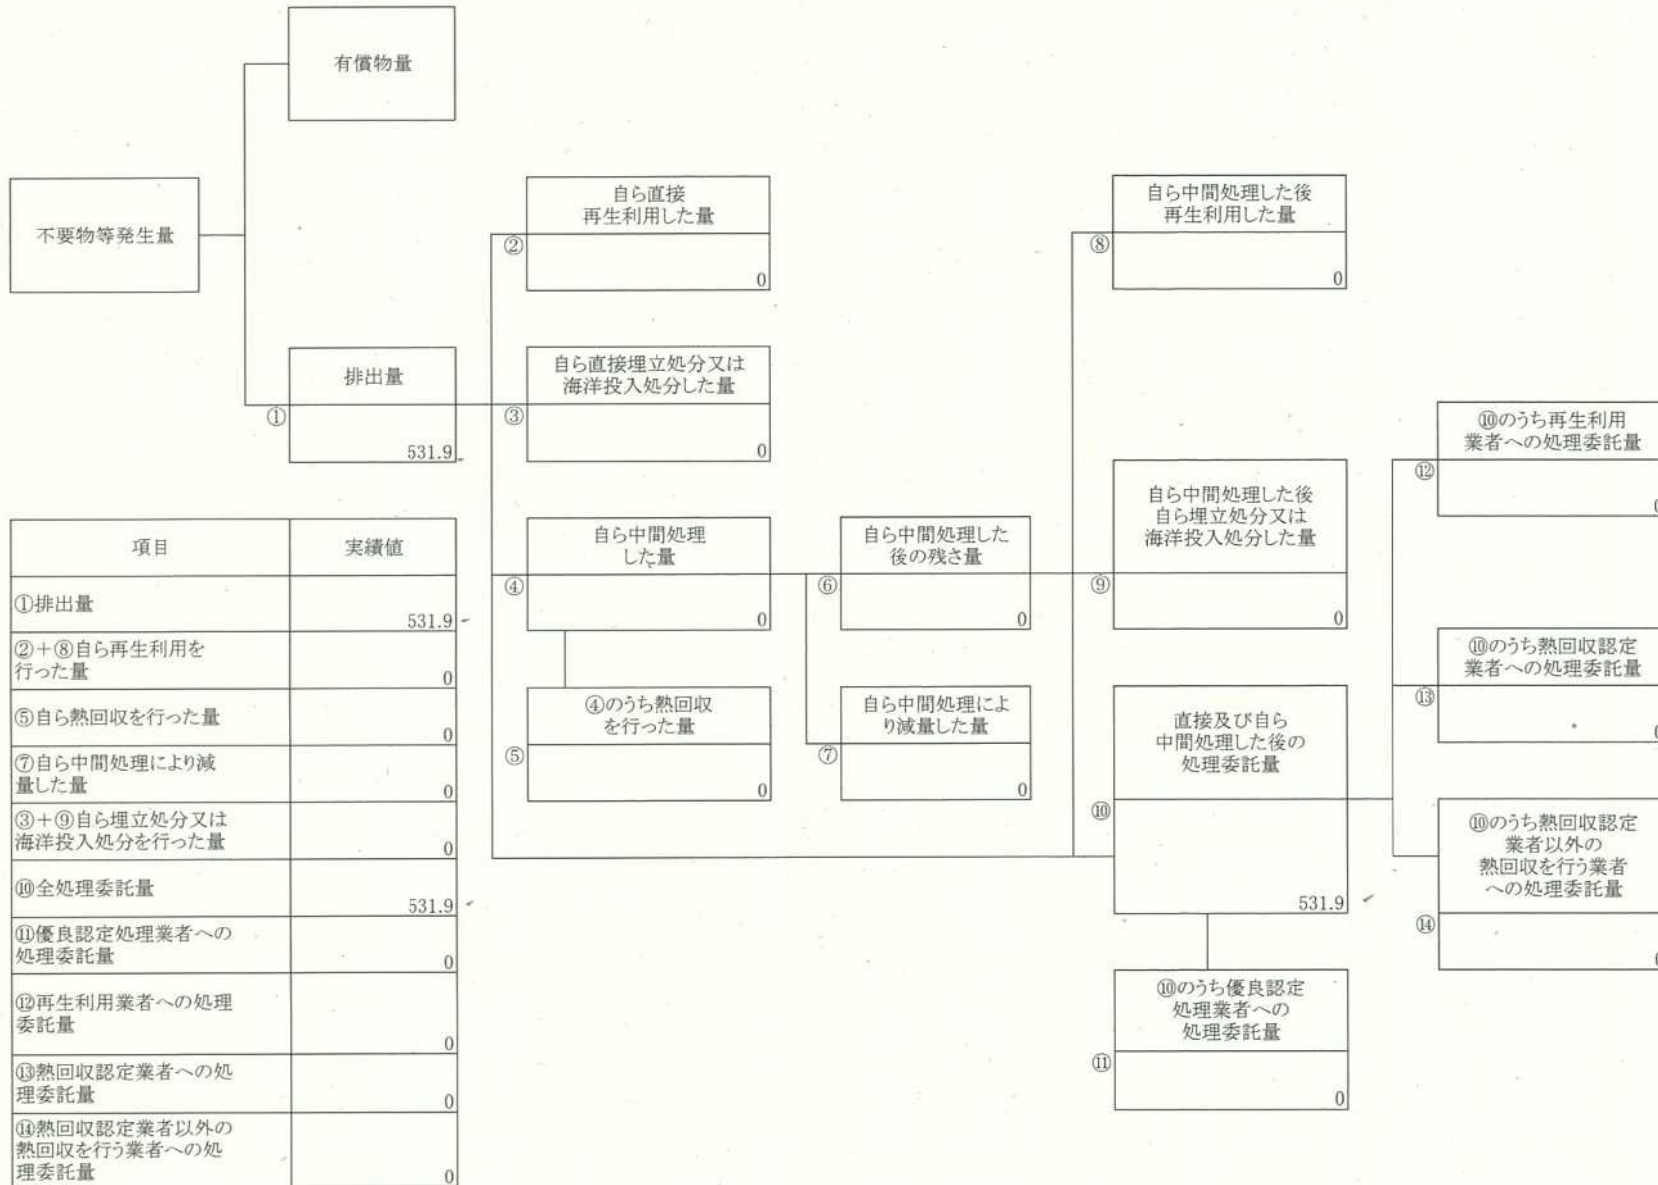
有償物量

不要物等発生量

排出量
①
531.9

自ら直接再生利用した量
②
0

自ら直接埋立処分又は海洋投入処分した量
③
0

自ら中間処理した量
④
0

④のうち熱回収を行った量
⑤
0

自ら中間処理した後の残さ量
⑥
0

自ら中間処理により減量した量
⑦
0

自ら中間処理した後再生利用した量
⑧
0

自ら中間処理した後自ら埋立処分又は海洋投入処分した量
⑨
0

直接及び自ら中間処理した後の処理委託量
⑩
531.9

⑩のうち優良認定処理業者への処理委託量
⑪
0

⑩のうち再生利用業者への処理委託量
⑫
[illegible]

⑩のうち熱回収認定業者への処理委託量
⑬
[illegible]

⑩のうち熱回収認定業者以外の熱回収を行う業者への処理委託量
⑭
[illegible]

| 項目 | 実績値 |
|---|---|
| ①排出量 | 531.9 |
| ②+⑧自ら再生利用を行った量 | 0 |
| ⑤自ら熱回収を行った量 | 0 |
| ⑦自ら中間処理により減量した量 | 0 |
| ③+⑨自ら埋立処分又は海洋投入処分を行った量 | 0 |
| ⑩全処理委託量 | 531.9 |
| ⑪優良認定処理業者への処理委託量 | 0 |
| ⑫再生利用業者への処理委託量 | 0 |
| ⑬熱回収認定業者への処理委託量 | 0 |
| ⑭熱回収認定業者以外の熱回収を行う業者への処理委託量 | 0 |